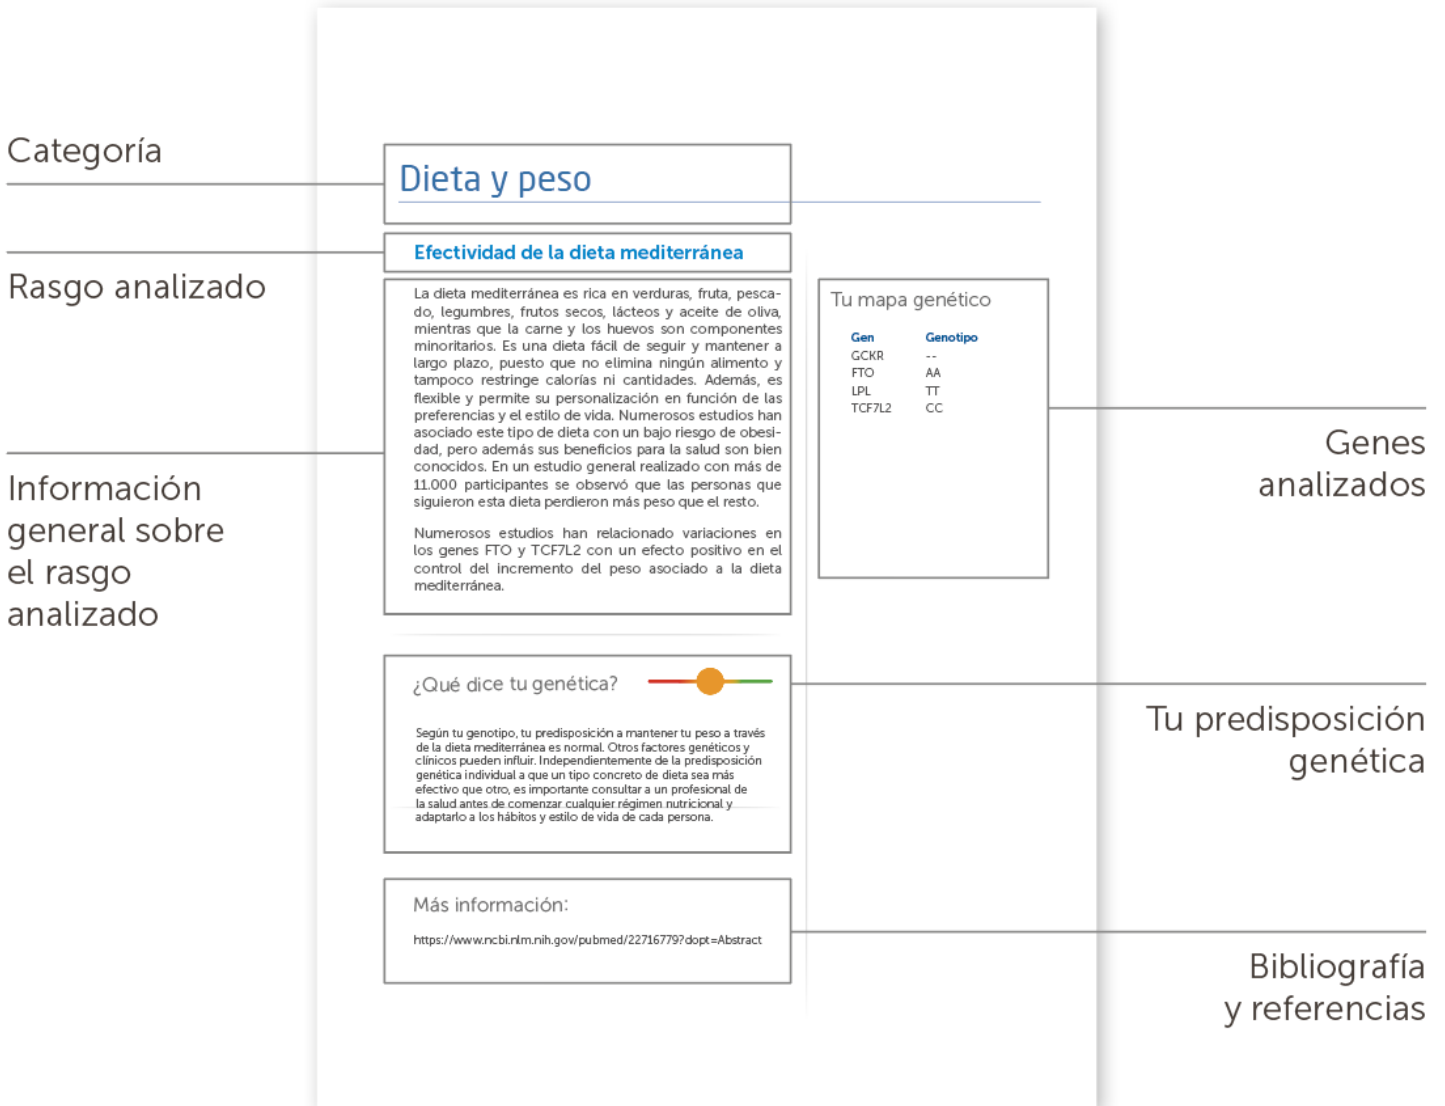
Categoría

Dieta y peso

Rasgo analizado

Efectividad de la dieta mediterránea

La dieta mediterránea es rica en verduras, fruta, pescado, legumbres, frutos secos, lácteos y aceite de oliva, mientras que la carne y los huevos son componentes minoritarios. Es una dieta fácil de seguir y mantener a largo plazo, puesto que no elimina ningún alimento y tampoco restringe calorías ni cantidades. Además, es flexible y permite su personalización en función de las preferencias y el estilo de vida. Numerosos estudios han asociado este tipo de dieta con un bajo riesgo de obesidad, pero además sus beneficios para la salud son bien conocidos. En un estudio general realizado con más de 11.000 participantes se observó que las personas que siguieron esta dieta perdieron más peso que el resto.

Numerosos estudios han relacionado variaciones en los genes FTO y TCF7L2 con un efecto positivo en el control del incremento del peso asociado a la dieta mediterránea.

Información general sobre el rasgo analizado

Tu mapa genético

| Gen | Genotipo |
|---|---|
| GCKR | -- |
| FTO | AA |
| LPL | TT |
| TCF7L2 | CC |

Genes analizados

¿Qué dice tu genética?

Según tu genotipo, tu predisposición a mantener tu peso a través de la dieta mediterránea es normal. Otros factores genéticos y clínicos pueden influir. Independientemente de la predisposición genética individual a que un tipo concreto de dieta sea más efectivo que otro, es importante consultar a un profesional de la salud antes de comenzar cualquier régimen nutricional y adaptarlo a los hábitos y estilo de vida de cada persona.

Tu predisposición genética

Más información:

https://www.ncbi.nlm.nih.gov/pubmed/22716779?dopt=Abstract

Bibliografía y referencias